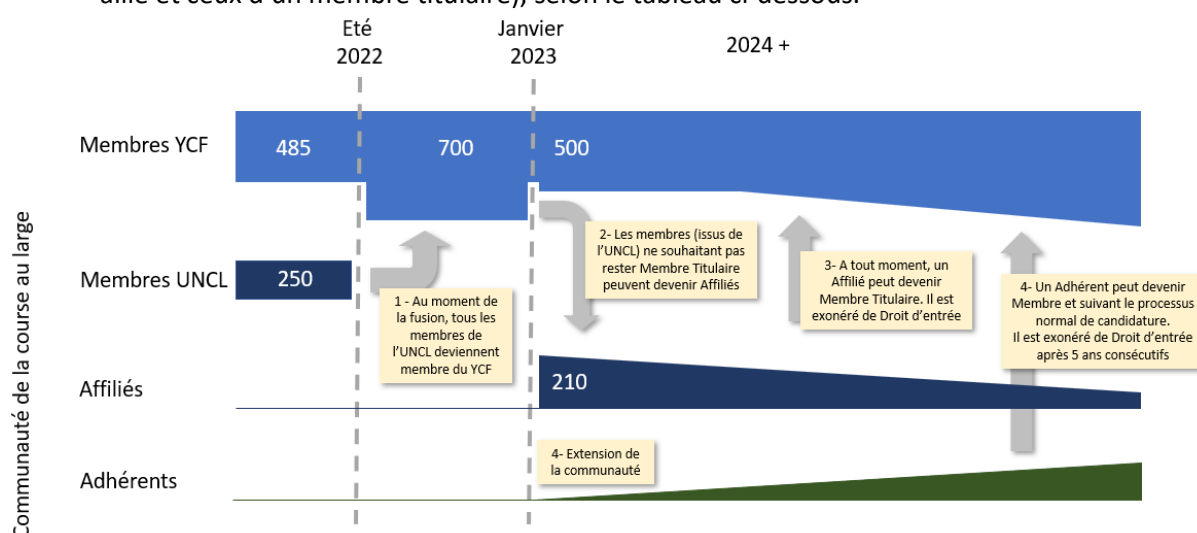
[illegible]

Eté 2022

Janvier 2023

2024 +

Communauté de la course au large

Membres YCF

485

700

500

Membres UNCL

250

1 - Au moment de la fusion, tous les membres de l'UNCL deviennent membre du YCF

2- Les membres (issus de l'UNCL) ne souhaitant pas rester Membre Titulaire peuvent devenir Affiliés

3- A tout moment, un Affilié peut devenir Membre Titulaire. Il est exonéré de Droit d'entrée

4- Un Adhérent peut devenir Membre et suivant le processus normal de candidature. Il est exonéré de Droit d'entrée après 5 ans consécutifs

Affiliés

210

4- Extension de la communauté

Adhérents